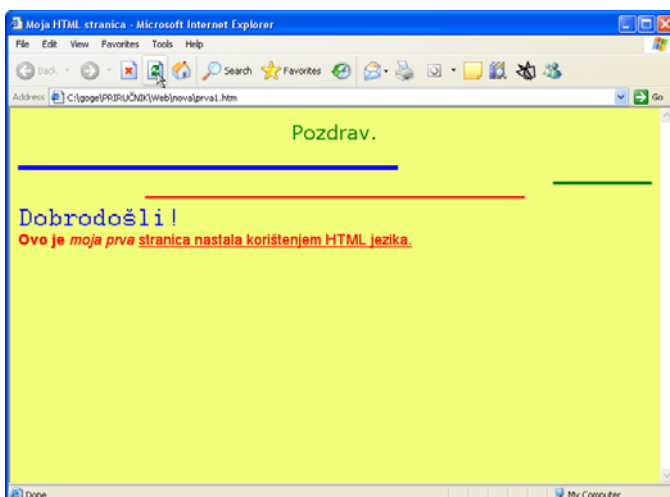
Moja HTML stranica - Microsoft Internet Explorer

File Edit View Favorites Tools Help

Back Search Favorites

Address C:\goge\PRIRUČNIK\Web\nova\prva1.htm Go

Pozdrav.

Dobrodošli!

**Ovo je** *moja prva* stranica nastala korištenjem HTML jezika.

Done My Computer